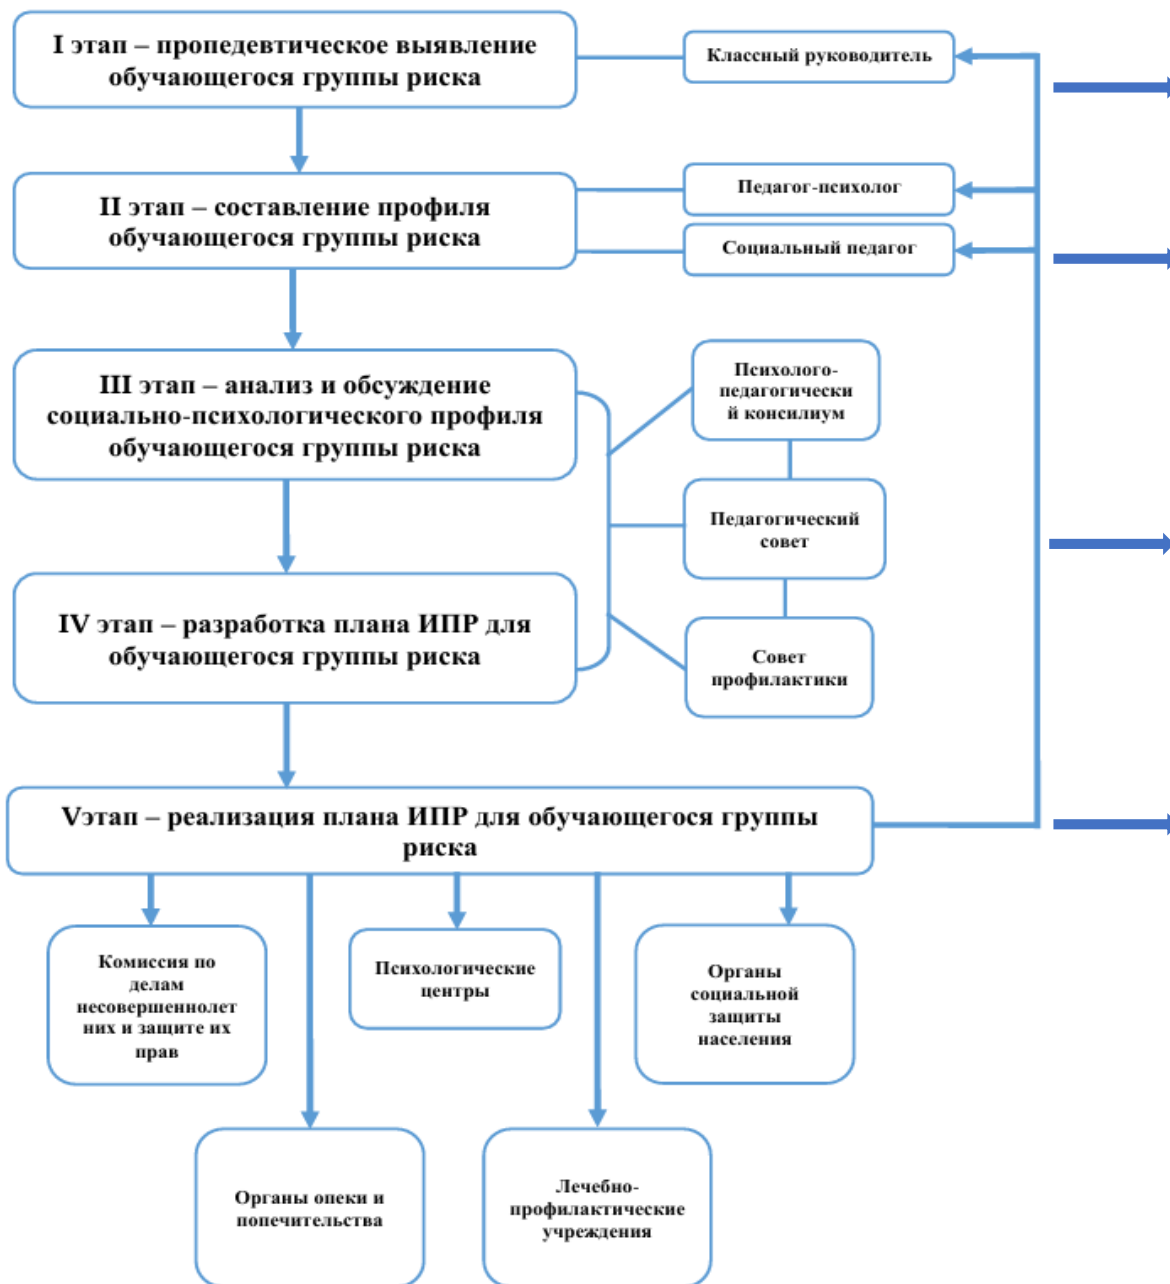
I этап – пропедевтическое выявление обучающегося группы риска

Классный руководитель

II этап – составление профиля обучающегося группы риска

Педагог-психолог

Социальный педагог

III этап – анализ и обсуждение социально-психологического профиля обучающегося группы риска

Психолого-педагогически й консилиум

Педагогический совет

IV этап – разработка плана ИПР для обучающегося группы риска

Совет профилактики

Vэтап – реализация плана ИПР для обучающегося группы риска

Комиссия по делам несовершеннолет них и защите их прав

Психологические центры

Органы социальной защиты населения

Органы опеки и попечительства

Лечебно-профилактические учреждения